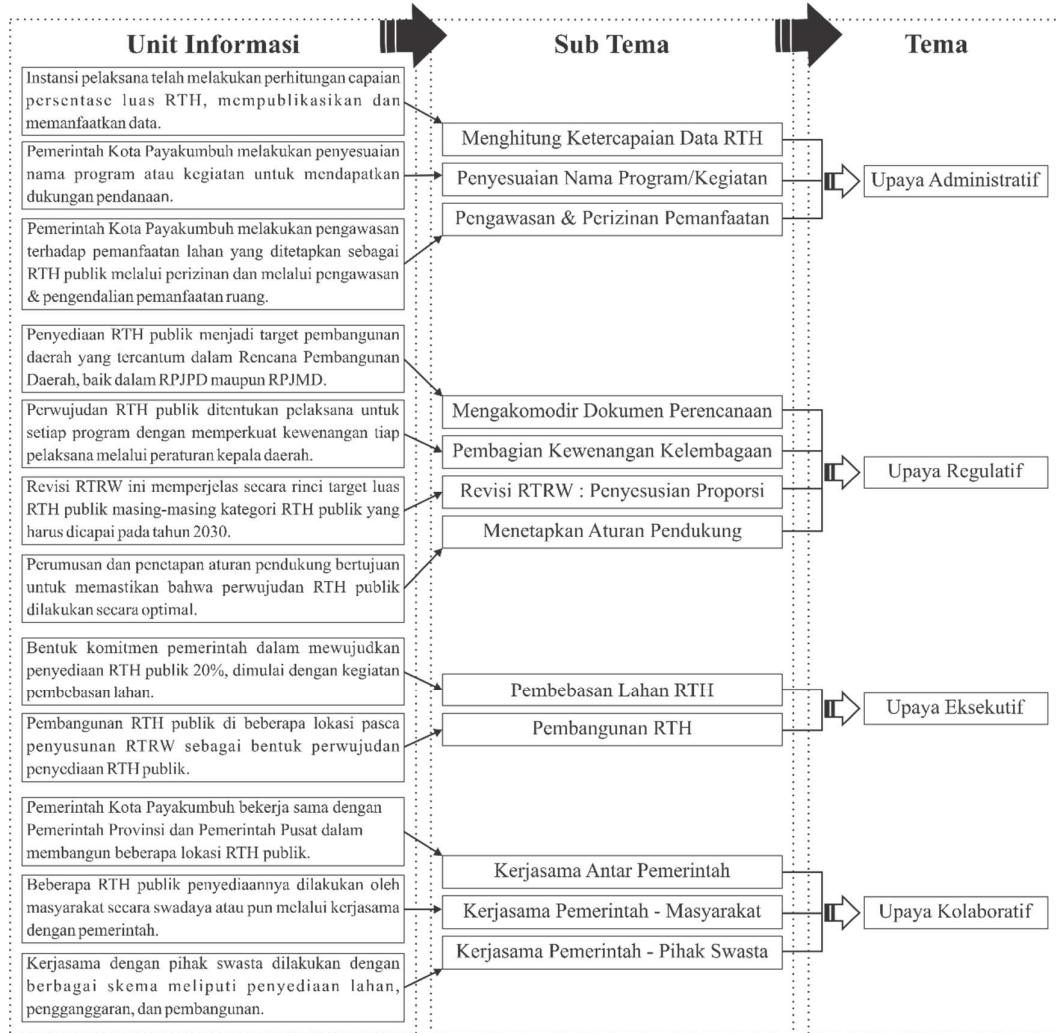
Unit Informasi

Sub Tema

Tema

Instansi pelaksana telah melakukan perhitungan capaian persentase luas RTH, mempublikasikan dan memanfaatkan data.

Pemerintah Kota Payakumbuh melakukan penyesuaian nama program atau kegiatan untuk mendapatkan dukungan pendanaan.

Pemerintah Kota Payakumbuh melakukan pengawasan terhadap pemanfaatan lahan yang ditetapkan sebagai RTH publik melalui perizinan dan melalui pengawasan & pengendalian pemanfaatan ruang.

Menghitung Ketercapaian Data RTH

Penyesuaian Nama Program/Kegiatan

Pengawasan & Perizinan Pemanfaatan

Upaya Administratif

Penyediaan RTH publik menjadi target pembangunan daerah yang tercantum dalam Rencana Pembangunan Daerah, baik dalam RPJPD maupun RPJMD.

Perwujudan RTH publik ditentukan pelaksana untuk setiap program dengan memperkuat kewenangan tiap pelaksana melalui peraturan kepala daerah.

Revisi RTRW ini memperjelas secara rinci target luas RTH publik masing-masing kategori RTH publik yang harus dicapai pada tahun 2030.

Perumusan dan penetapan aturan pendukung bertujuan untuk memastikan bahwa perwujudan RTH publik dilakukan secara optimal.

Mengakomodir Dokumen Perencanaan

Pembagian Kewenangan Kelembagaan

Revisi RTRW : Penyesusian Proporsi

Menetapkan Aturan Pendukung

Upaya Regulatif

Bentuk komitmen pemerintah dalam mewujudkan penyediaan RTH publik 20%, dimulai dengan kegiatan pembebasan lahan.

Pembangunan RTH publik di beberapa lokasi pasca penyusunan RTRW sebagai bentuk perwujudan penyediaan RTH publik.

Pembebasan Lahan RTH

Pembangunan RTH

Upaya Eksekutif

Pemerintah Kota Payakumbuh bekerja sama dengan Pemerintah Provinsi dan Pemerintah Pusat dalam membangun beberapa lokasi RTH publik.

Beberapa RTH publik penyediaannya dilakukan oleh masyarakat secara swadaya atau pun melalui kerjasama dengan pemerintah.

Kerjasama dengan pihak swasta dilakukan dengan berbagai skema meliputi penyediaan lahan, penggangaran, dan pembangunan.

Kerjasama Antar Pemerintah

Kerjasama Pemerintah - Masyarakat

Kerjasama Pemerintah - Pihak Swasta

Upaya Kolaboratif